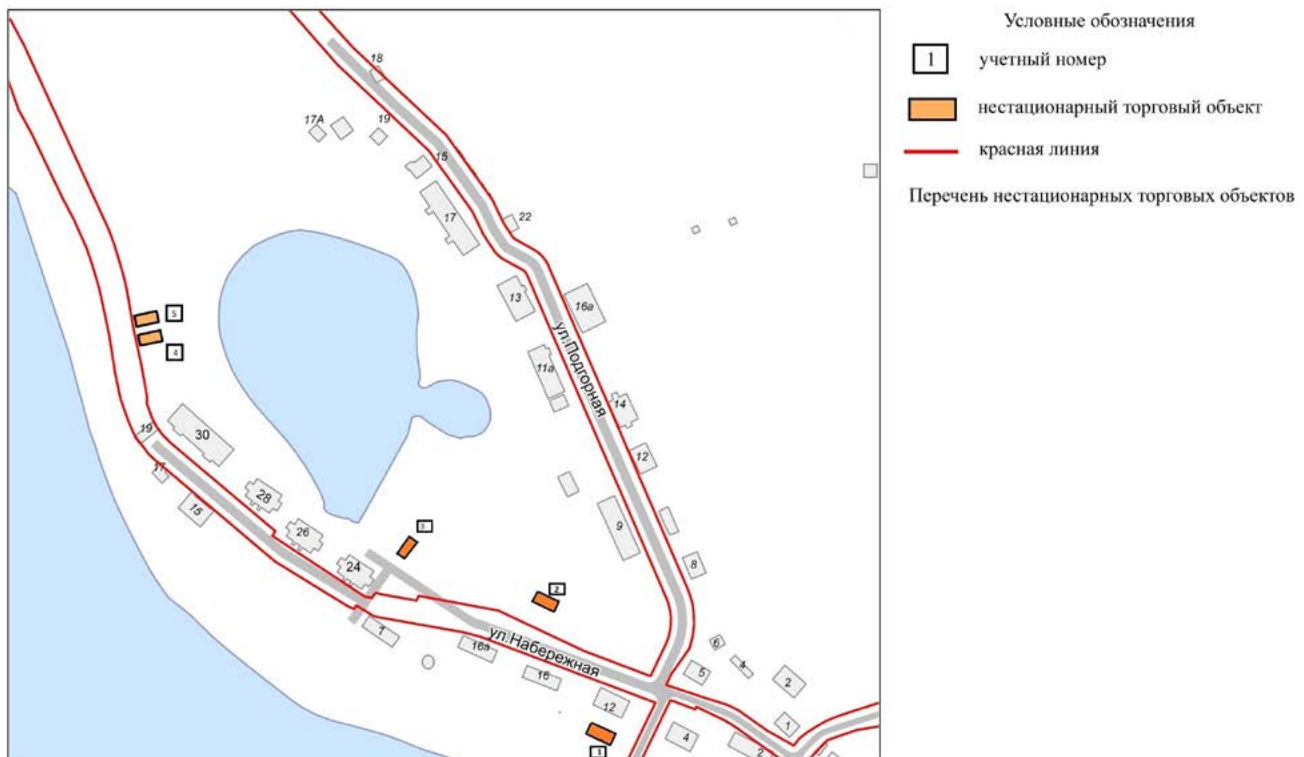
Условные обозначения

1 учетный номер

нестационарный торговый объект

красная линия

Перечень нестационарных торговых объектов

18
17А
19
15
17
22
13
16в
ул.Подгорная
11а
14
12
9
8
5
4
19
30
17
15
28
26
24
3
2
7
16а
ул.Набережная
16
12
1
6
4
5
2
1
4
2